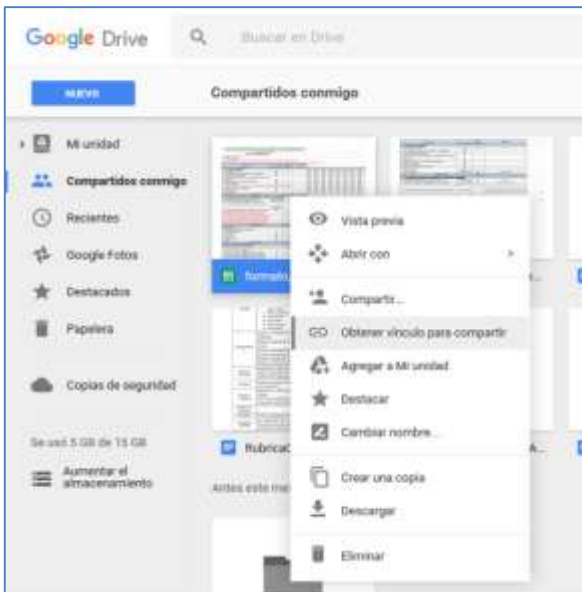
Google Drive

Buscar en Drive

NUEVO

Compartidos conmigo

Mi unidad

Compartidos conmigo

Recientes

Google Fotos

Destacados

Papelera

Copias de seguridad

Se usó 5 GB de 15 GB

Aumentar el almacenamiento

formato

Rubrica

Antes este me

Vista previa

Abrir con

Compartir...

Obtener vínculo para compartir

Agregar a Mi unidad

Destacar

Cambiar nombre...

Crear una copia

Descargar

Eliminar